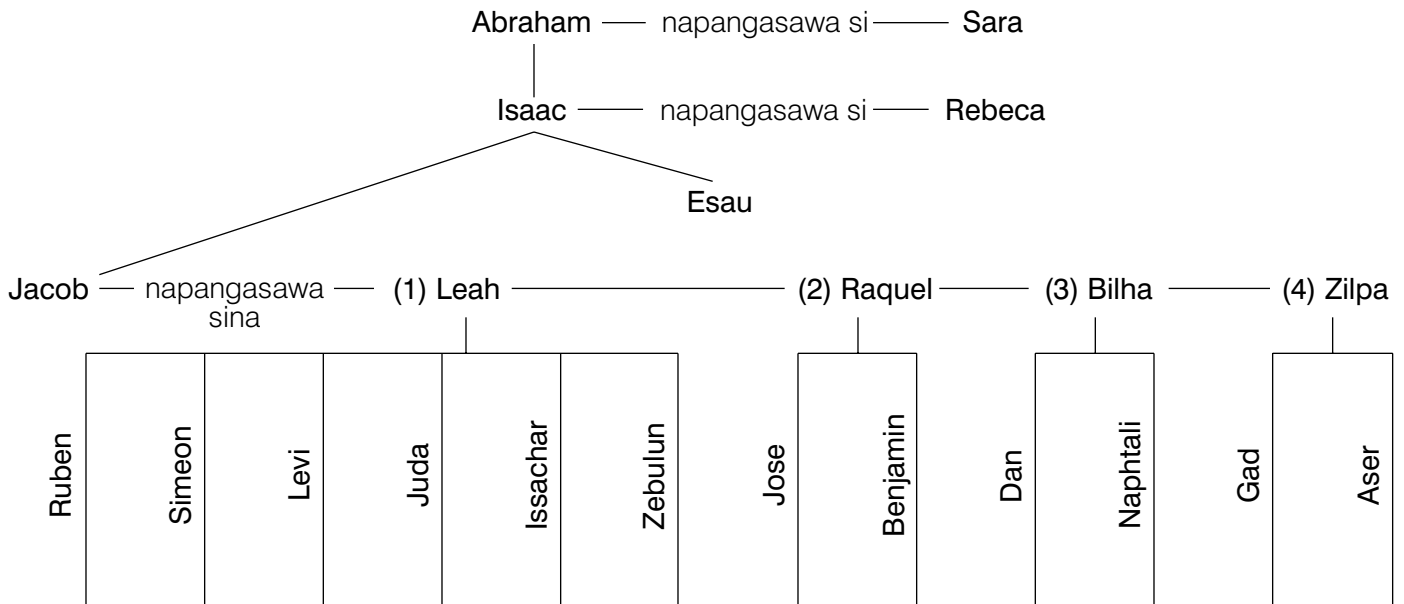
Abraham — napangasawa si — Sara

Isaac — napangasawa si — Rebeca

Esau

Jacob — napangasawa sina — (1) Leah — (2) Raquel — (3) Bilha — (4) Zilpa

Ruben
Simeon
Levi
Juda
Issachar
Zebulun
Jose
Benjamin
Dan
Naphtali
Gad
Aser